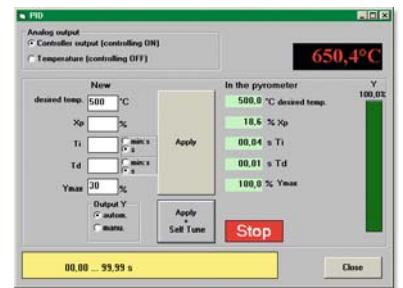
PID

Analog output
Controller output (controlling ON)
Temperature (controlling OFF)

650,4°C

New
desired temp. 500 °C
Xp %
Ti min:s s
Td min:s s
Ymax 30 %
Output Y
autom.
manu.

Apply

Apply + Self Tune

In the pyrometer
500,0 °C desired temp.
18,6 % Xp
00,04 s Ti
00,01 s Td
100,0 % Ymax

Y
100,0%

Stop

00,00 ... 99,99 s

Close